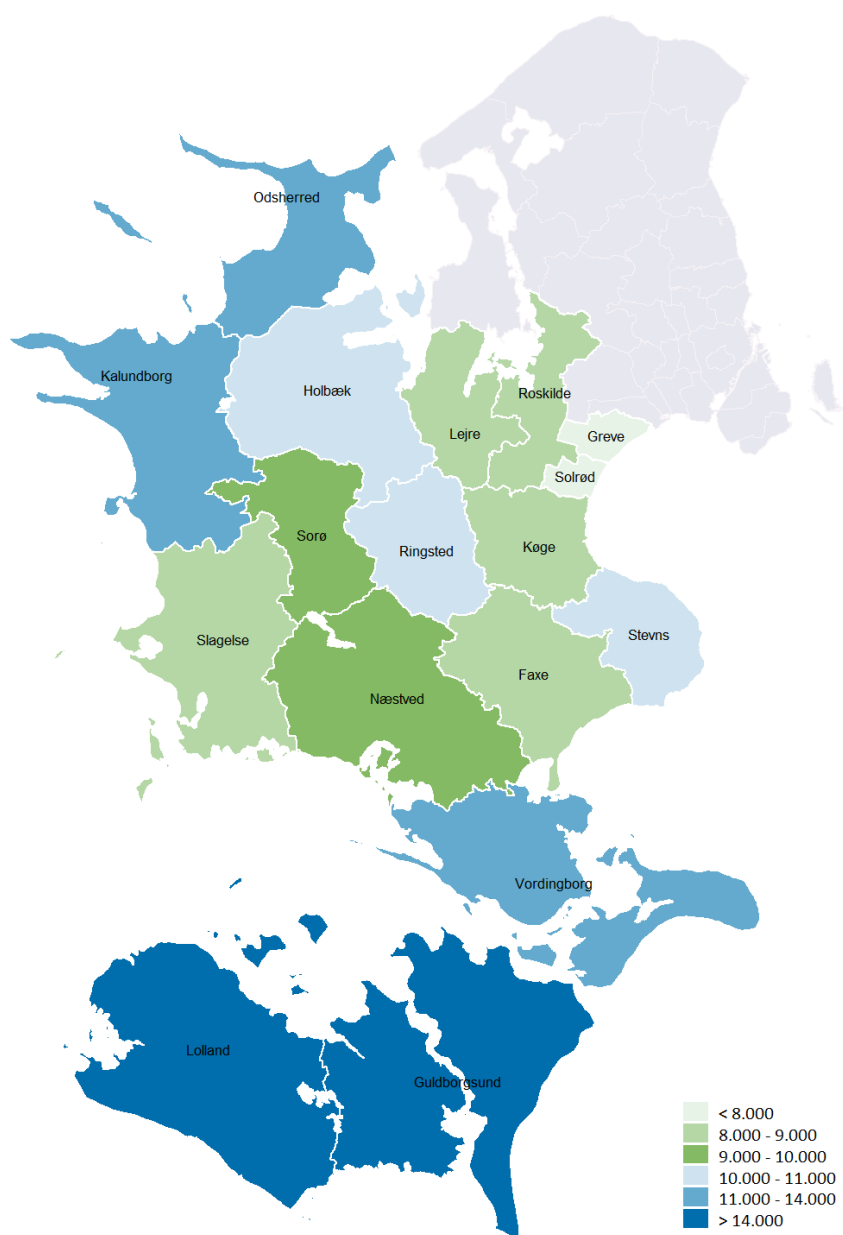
Odsherred

Kalundborg

Holbæk

Roskilde

Lejre

Greve

Solrød

Sorø

Ringsted

Køge

Slagelse

Stevns

Faxe

Næstved

Vordingborg

Lolland

Guldborgsund

< 8.000
8.000 - 9.000
9.000 - 10.000
10.000 - 11.000
11.000 - 14.000
> 14.000